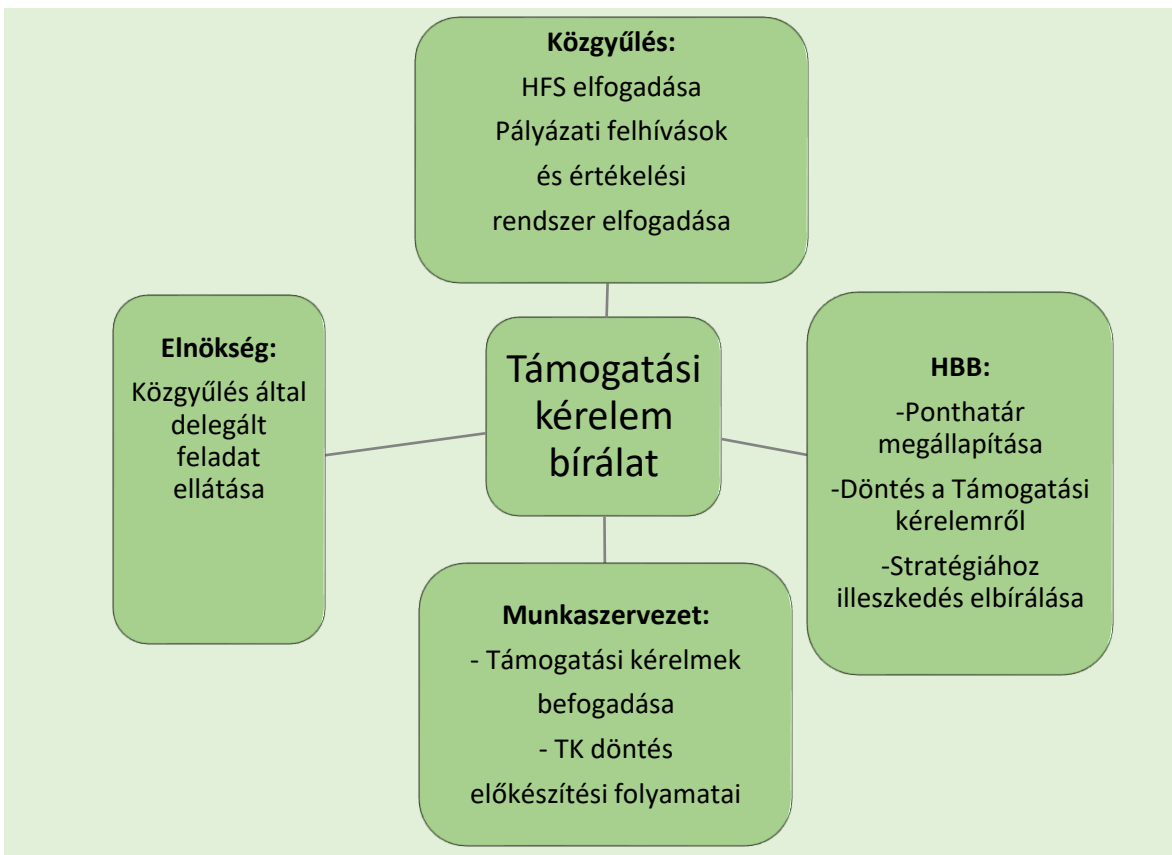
Közgyűlés:
HFS elfogadása
Pályázati felhívások és értékelési rendszer elfogadása

Elnökség:
Közgyűlés által delegált feladat ellátása

Támogatási kérelem bírálat

HBB:
-Ponthatár megállapítása
-Döntés a Támogatási kérelemről
-Stratégiához illeszkedés elbírálása

Munkaszervezet:
- Támogatási kérelmek befogadása
- TK döntés előkészítési folyamatai